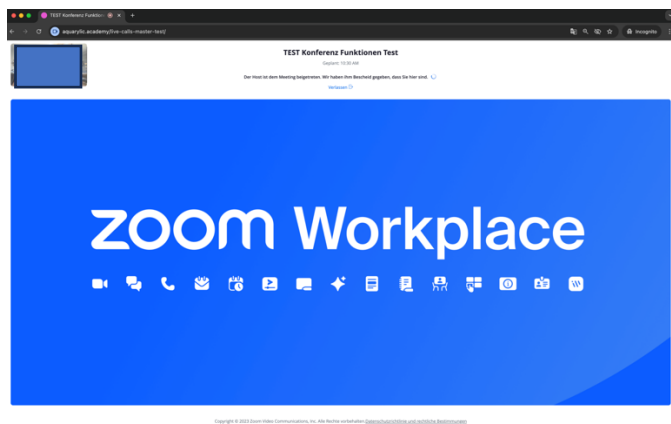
TEST Konferenz Funktio

aquarylic.academy/live-calls-master-test/

Incognito

TEST Konferenz Funktionen Test

Geplant: 10:30 AM

Der Host ist dem Meeting beigetreten. Wir haben ihm Bescheid gegeben, dass Sie hier sind.

Verlassen

zoom Workplace

Copyright © 2023 Zoom Video Communications, Inc. Alle Rechte vorbehalten. Datenschutzrichtlinie und rechtliche Bestimmungen